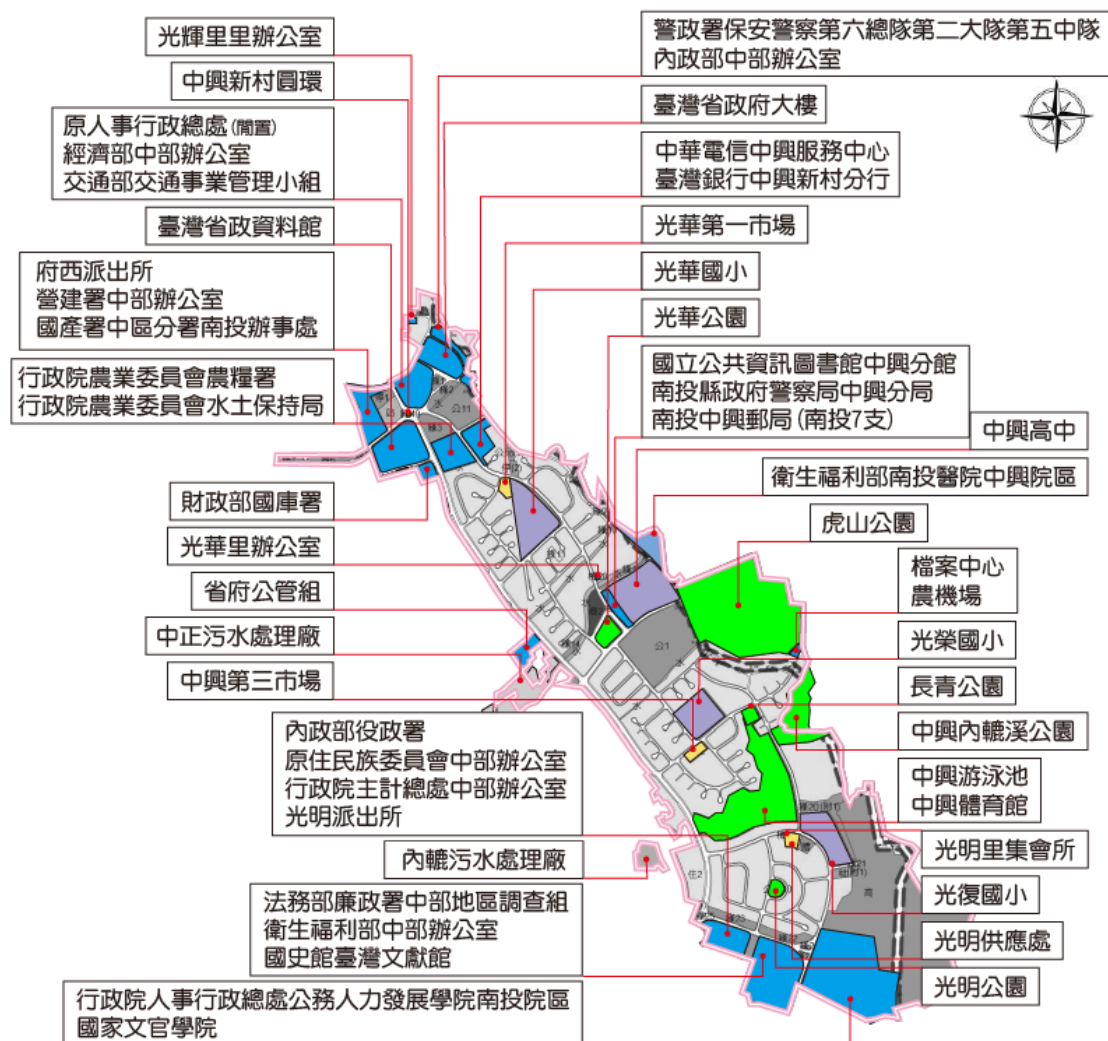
光輝里里辦公室

中興新村圓環

原人事行政總處(閒置)
經濟部中部辦公室
交通部交通事業管理小組

臺灣省政資料館

府西派出所
營建署中部辦公室
國產署中區分署南投辦事處

行政院農業委員會農糧署
行政院農業委員會水土保持局

財政部國庫署

光華里辦公室

省府公管組

中正污水處理廠

中興第三市場

內政部役政署
原住民族委員會中部辦公室
行政院主計總處中部辦公室
光明派出所

內轆污水處理廠

法務部廉政署中部地區調查組
衛生福利部中部辦公室
國史館臺灣文獻館

行政院人事行政總處公務人力發展學院南投院區
國家文官學院

警政署保安警察第六總隊第二大隊第五中隊
內政部中部辦公室

臺灣省政府大樓

中華電信中興服務中心
臺灣銀行中興新村分行

光華第一市場

光華國小

光華公園

國立公共資訊圖書館中興分館
南投縣政府警察局中興分局
南投中興郵局(南投7支)

中興高中

衛生福利部南投醫院中興院區

虎山公園

檔案中心
農機場

光榮國小

長青公園

中興內轆溪公園

中興游泳池
中興體育館

光明里集會所

光復國小

光明供應處

光明公園

公11

公1

住2